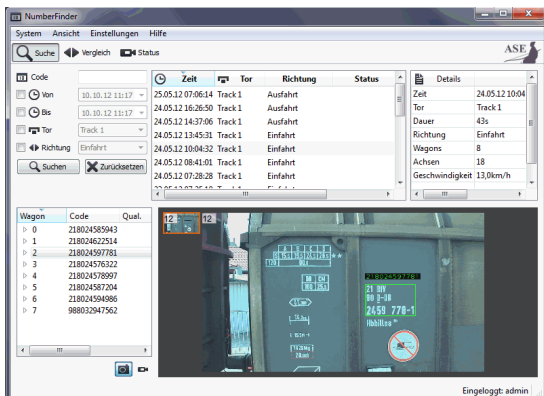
NumberFinder

System Ansicht Einstellungen Hilfe

Suche Vergleich Status

ASE

Code

Von 10.10.12 11:17

Bis 10.10.12 11:17

Tor Track 1

Richtung Einfahrt

Suchen Zurücksetzen

| Zeit | Tor | Richtung | Status |
|---|---|---|---|
| 25.05.12 07:06:14 | Track 1 | Ausfahrt | |
| 24.05.12 16:26:50 | Track 1 | Ausfahrt | |
| 24.05.12 14:37:06 | Track 1 | Ausfahrt | |
| 24.05.12 13:45:31 | Track 1 | Einfahrt | |
| 24.05.12 10:04:32 | Track 1 | Einfahrt | |
| 24.05.12 08:41:01 | Track 1 | Einfahrt | |
| 24.05.12 07:28:28 | Track 1 | Einfahrt | |

Details

| | |
|---|---|
| Zeit | 24.05.12 10:04 |
| Tor | Track 1 |
| Dauer | 43s |
| Richtung | Einfahrt |
| Wagons | 8 |
| Achsen | 18 |
| Geschwindigkeit | 13,0km/h |

| Wagon | Code | Qual. |
|---|---|---|
| 0 | 218024585943 | |
| 1 | 218024622514 | |
| 2 | 218024597781 | |
| 3 | 218024576322 | |
| 4 | 218024578997 | |
| 5 | 218024587204 | |
| 6 | 218024594986 | |
| 7 | 988032947562 | |

12 12

21 RIV
80 D-DB
2459 770-1
Habillss

Eingeloggt: admin